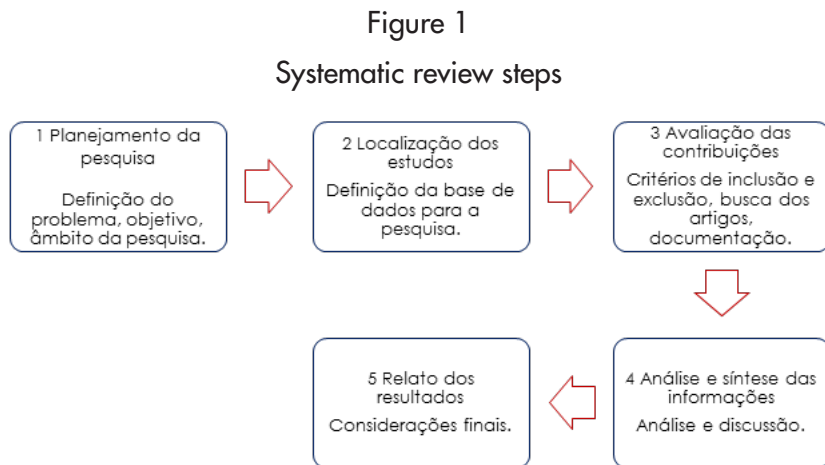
Figure 1

Systematic review steps

1 Planejamento da pesquisa

Definição do problema, objetivo, âmbito da pesquisa.

2 Localização dos estudos

Definição da base de dados para a pesquisa.

3 Avaliação das contribuições

Critérios de inclusão e exclusão, busca dos artigos, documentação.

4 Análise e síntese das informações

Análise e discussão.

5 Relato dos resultados

Considerações finais.